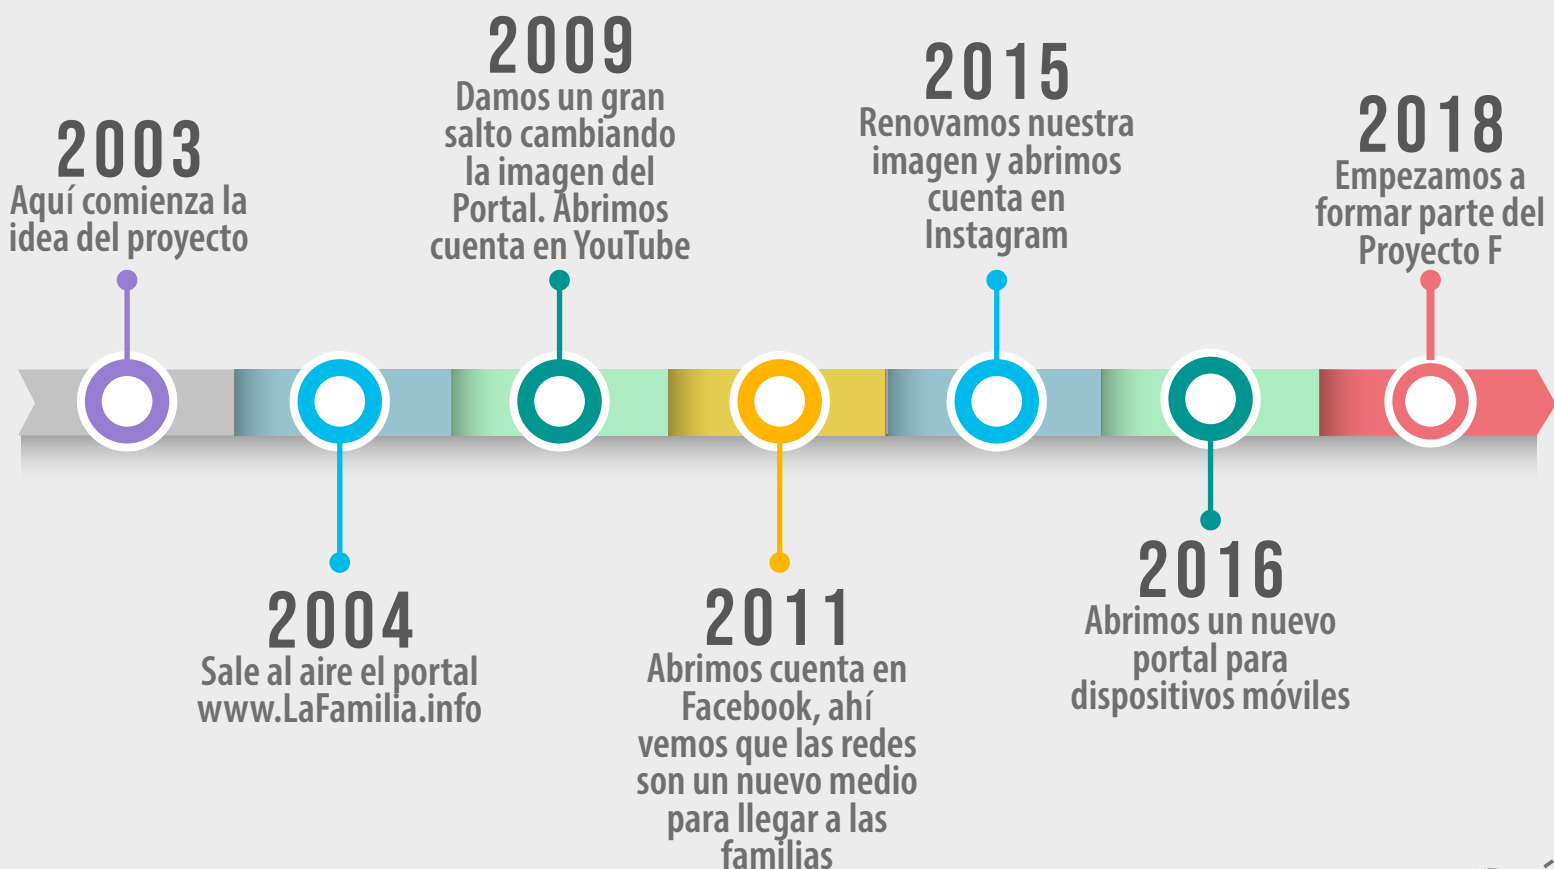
2003
Aquí comienza la idea del proyecto

2004
Sale al aire el portal www.LaFamilia.info

2009
Damos un gran salto cambiando la imagen del Portal. Abrimos cuenta en YouTube

2011
Abrimos cuenta en Facebook, ahí vemos que las redes son un nuevo medio para llegar a las familias

2015
Renovamos nuestra imagen y abrimos cuenta en Instagram

2016
Abrimos un nuevo portal para dispositivos móviles

2018
Empezamos a formar parte del Proyecto F